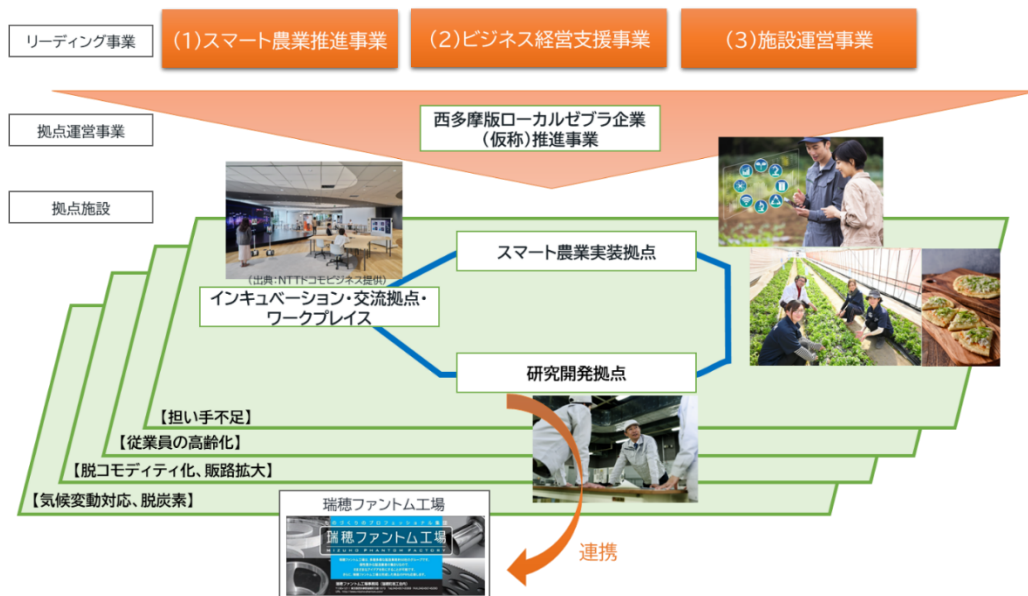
リーディング事業

(1)スマート農業推進事業

(2)ビジネス経営支援事業

(3)施設運営事業

拠点運営事業

西多摩版ローカルゼブラ企業（仮称）推進事業

拠点施設

（出典：NTTドコモビジネス提供）

インキュベーション・交流拠点・ワークプレイス

スマート農業実装拠点

研究開発拠点

【担い手不足】

【従業員の高齢化】

【脱コモディティ化、販路拡大】

【気候変動対応、脱炭素】

瑞穂ファントム工場

瑞穂ファントム工場

MIZUHO PHANTOM FACTORY

連携